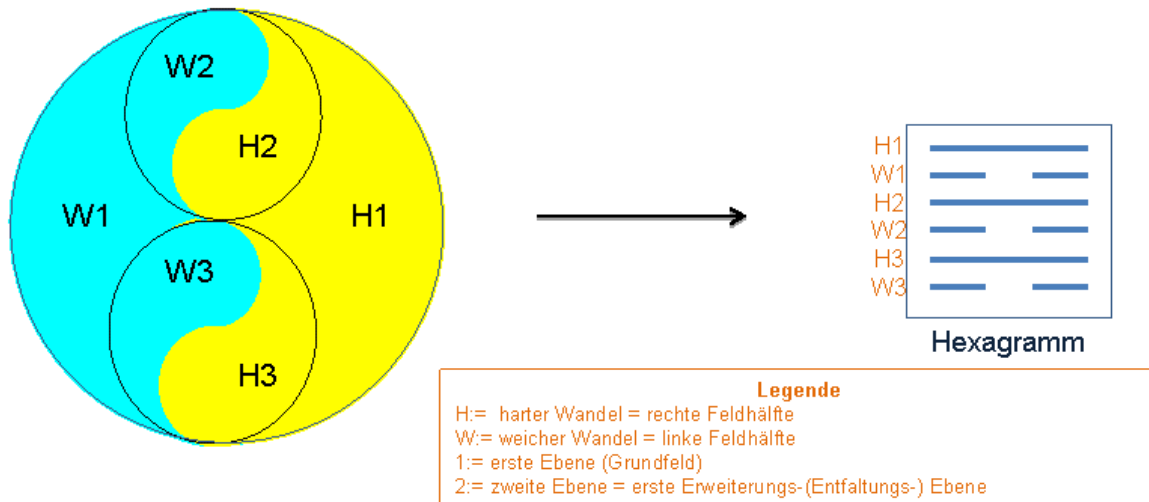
W2
H2
W1
H1
W3
H3

H1
W1
H2
W2
H3
W3
Hexagramm

Legende
H:= harter Wandel = rechte Feldhälfte
W:= weicher Wandel = linke Feldhälfte
1:= erste Ebene (Grundfeld)
2:= zweite Ebene = erste Erweiterungs-(Entfaltungs-) Ebene